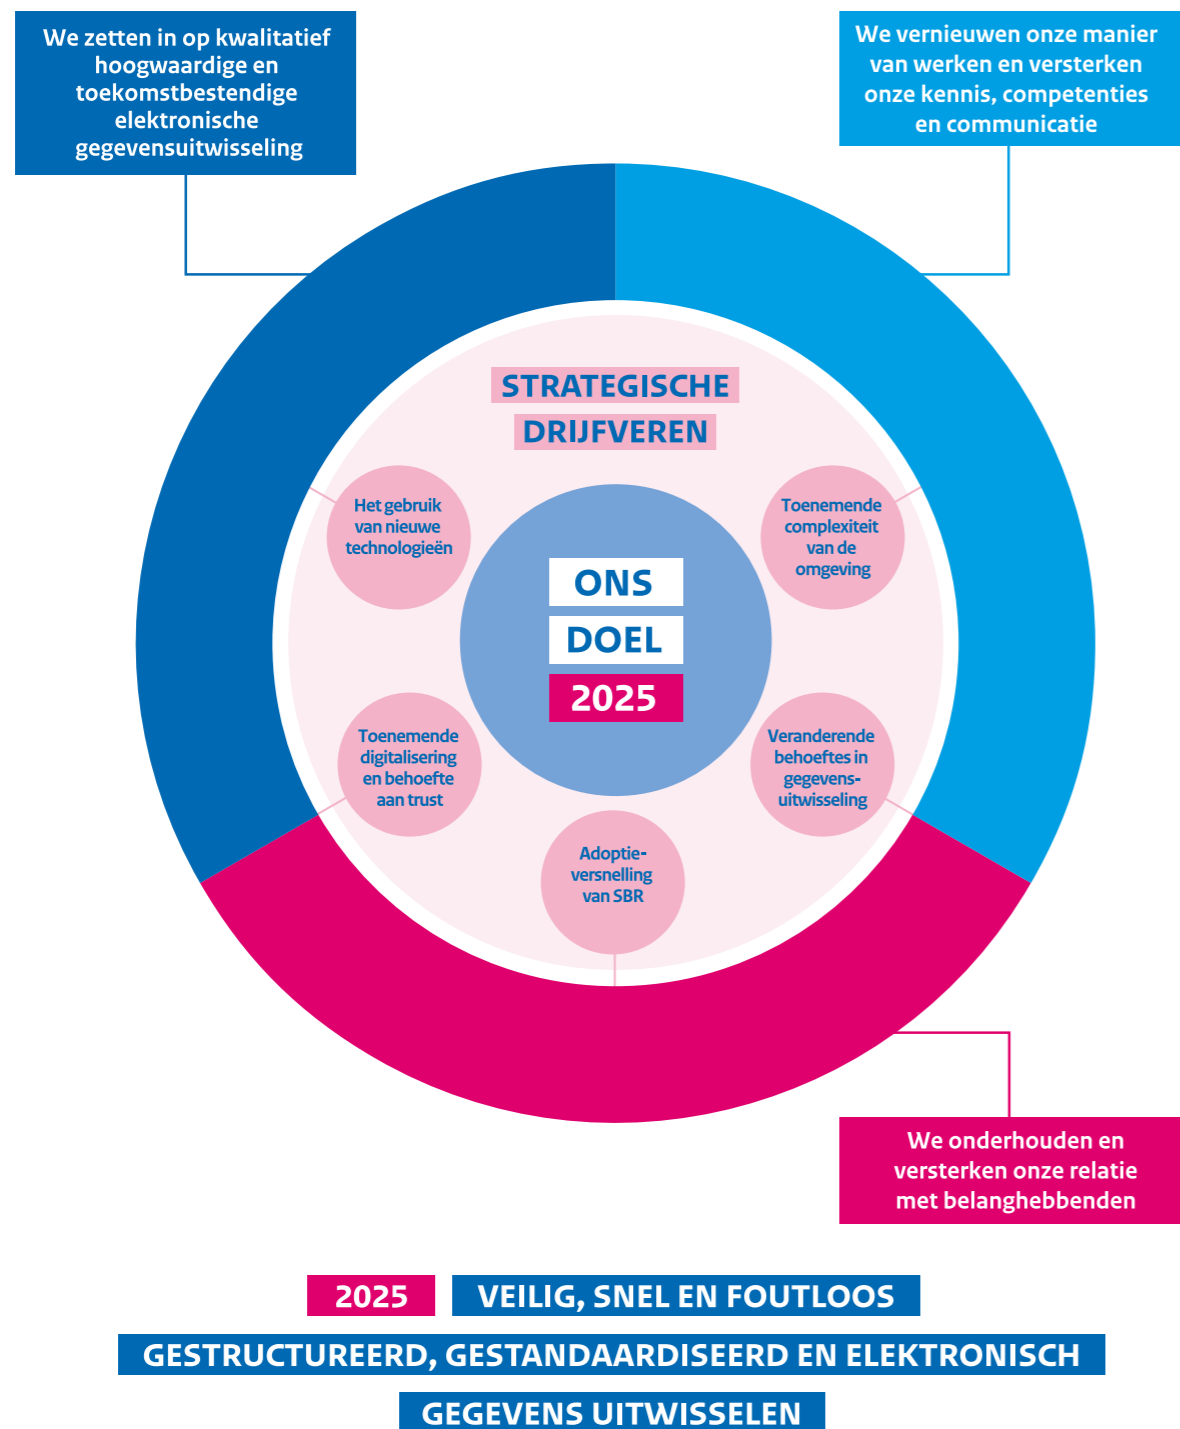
We zetten in op kwalitatief hoogwaardige en toekomstbestendige elektronische gegevensuitwisseling

We vernieuwen onze manier van werken en versterken onze kennis, competenties en communicatie

STRATEGISCHE DRIJFVEREN

Het gebruik van nieuwe technologieën

Toenemende complexiteit van de omgeving

ONS DOEL 2025

Toenemende digitalisering en behoefte aan trust

Veranderende behoeftes in gegevensuitwisseling

Adoptieversnelling van SBR

We onderhouden en versterken onze relatie met belanghebbenden

2025 VEILIG, SNEL EN FOUTLOOS GESTRUCTUREERD, GESTANDAARDISEERD EN ELEKTRONISCH GEGEVENS UITWISSELEN